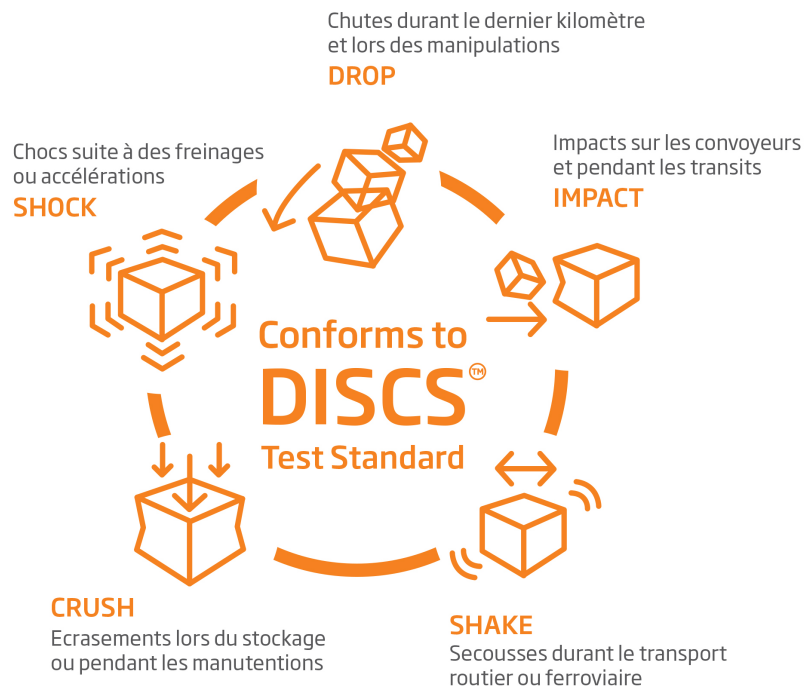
Chutes durant le dernier kilomètre et lors des manipulations
DROP

Impacts sur les convoyeurs et pendant les transits
IMPACT

Chocs suite à des freinages ou accélérations
SHOCK

Conforms to
DISCS™
Test Standard

CRUSH
Ecrasements lors du stockage ou pendant les manutentions

SHAKE
Secousses durant le transport routier ou ferroviaire